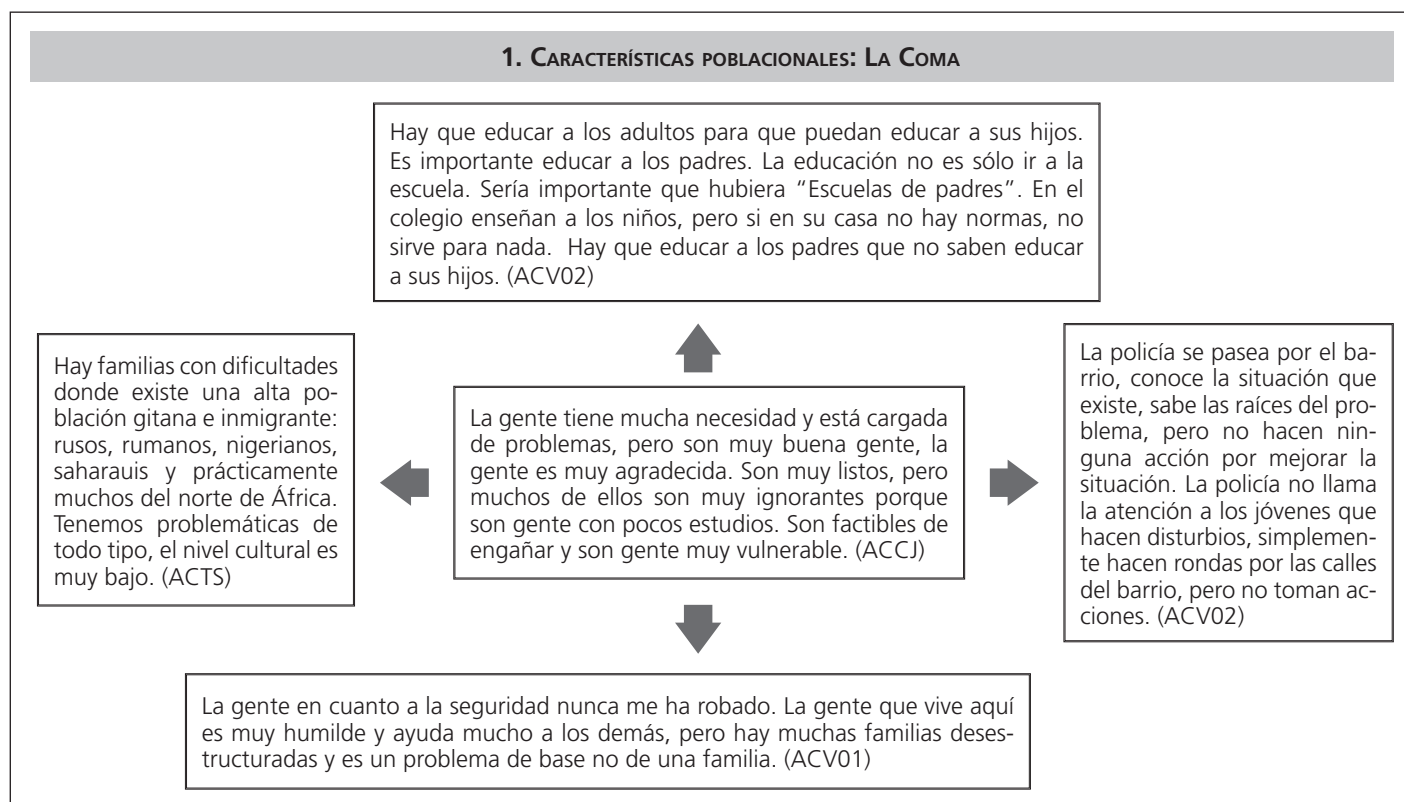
1. Características poblacionales: La Coma

Hay que educar a los adultos para que puedan educar a sus hijos. Es importante educar a los padres. La educación no es sólo ir a la escuela. Sería importante que hubiera "Escuelas de padres". En el colegio enseñan a los niños, pero si en su casa no hay normas, no sirve para nada. Hay que educar a los padres que no saben educar a sus hijos. (ACV02)

Hay familias con dificultades donde existe una alta población gitana e inmigrante: rusos, rumanos, nigerianos, saharauis y prácticamente muchos del norte de África. Tenemos problemáticas de todo tipo, el nivel cultural es muy bajo. (ACTS)

La gente tiene mucha necesidad y está cargada de problemas, pero son muy buena gente, la gente es muy agradecida. Son muy listos, pero muchos de ellos son muy ignorantes porque son gente con pocos estudios. Son factibles de engañar y son gente muy vulnerable. (ACCJ)

La policía se pasea por el barrio, conoce la situación que existe, sabe las raíces del problema, pero no hacen ninguna acción por mejorar la situación. La policía no llama la atención a los jóvenes que hacen disturbios, simplemente hacen rondas por las calles del barrio, pero no toman acciones. (ACV02)

La gente en cuanto a la seguridad nunca me ha robado. La gente que vive aquí es muy humilde y ayuda mucho a los demás, pero hay muchas familias desestructuradas y es un problema de base no de una familia. (ACV01)